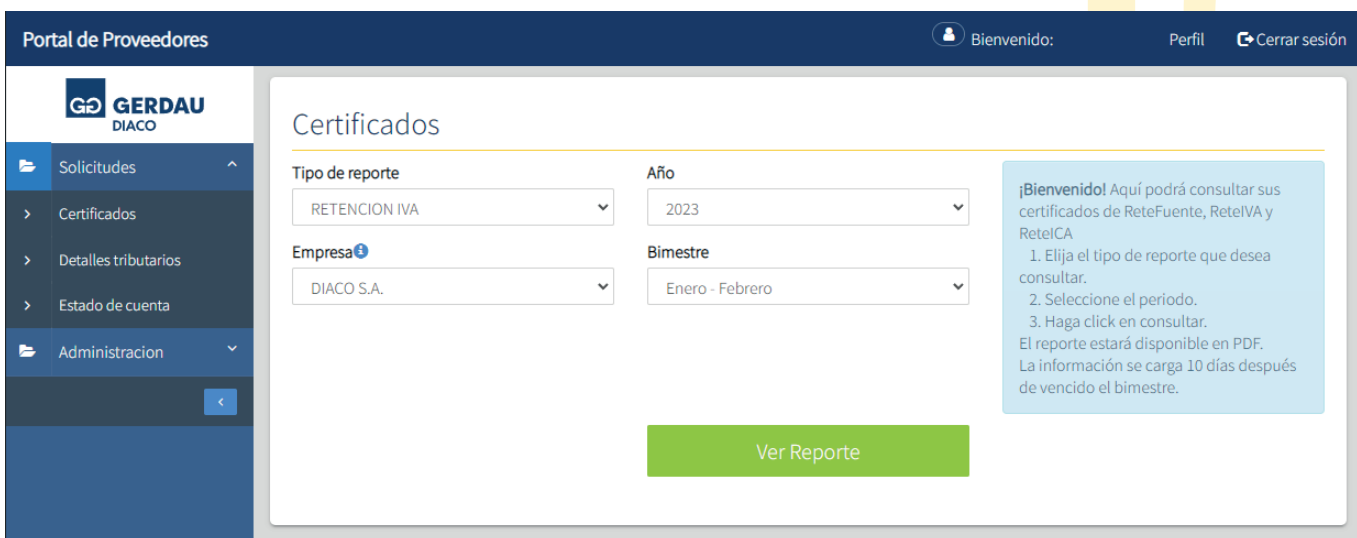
Portal de Proveedores

Bienvenido:

Perfil

Cerrar sesión

GG GERDAU DIACO

Solicitudes

Certificados

Detalles tributarios

Estado de cuenta

Administracion

Certificados

Tipo de reporte

RETENCION IVA

Año

2023

Empresa

DIACO S.A.

Bimestre

Enero - Febrero

**¡Bienvenido!** Aquí podrá consultar sus certificados de ReteFuente, ReteIVA y ReteICA
1. Elija el tipo de reporte que desea consultar.
2. Seleccione el periodo.
3. Haga click en consultar.
El reporte estará disponible en PDF.
La información se carga 10 días después de vencido el bimestre.

Ver Reporte